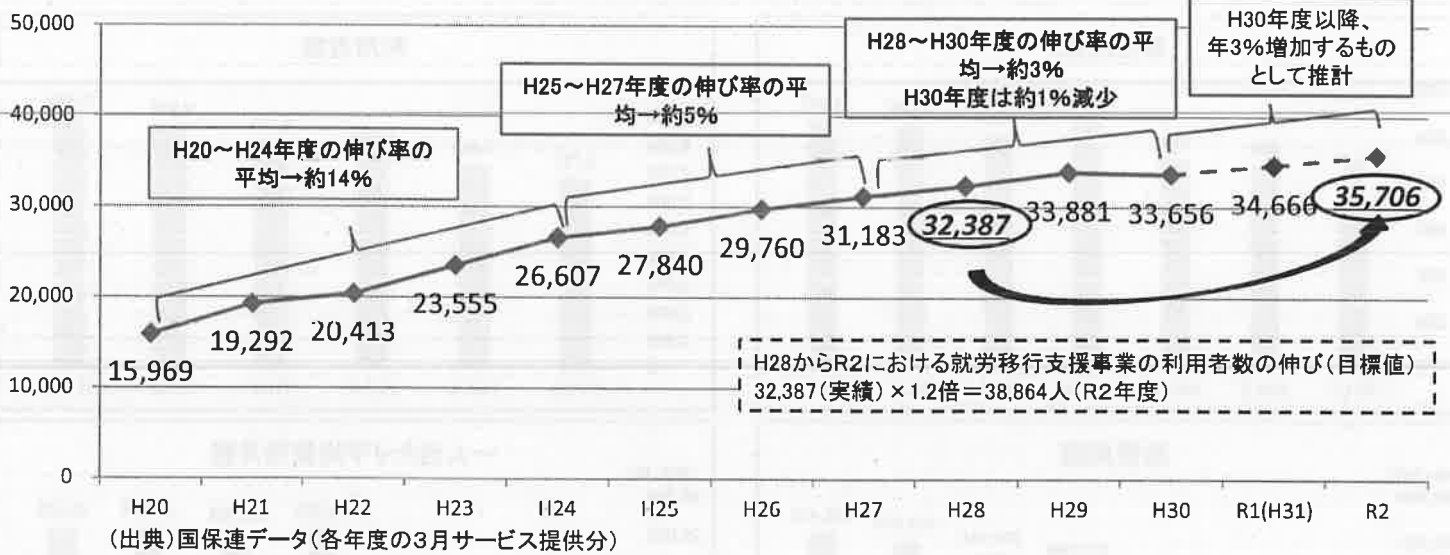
50,000

40,000

30,000

20,000

10,000

0

H30年度以降、年3%増加するものとして推計

H28～H30年度の伸び率の平均→約3%
H30年度は約1%減少

H25～H27年度の伸び率の平均→約5%

H20～H24年度の伸び率の平均→約14%

15,969
19,292
20,413
23,555
26,607
27,840
29,760
31,183
32,387
33,881
33,656
34,666
35,706

H28からR2における就労移行支援事業の利用者数の伸び（目標値）
32,387（実績）×1.2倍＝38,864人（R2年度）

H20
H21
H22
H23
H24
H25
H26
H27
H28
H29
H30
R1(H31)
R2

（出典）国保連データ（各年度の3月サービス提供分）